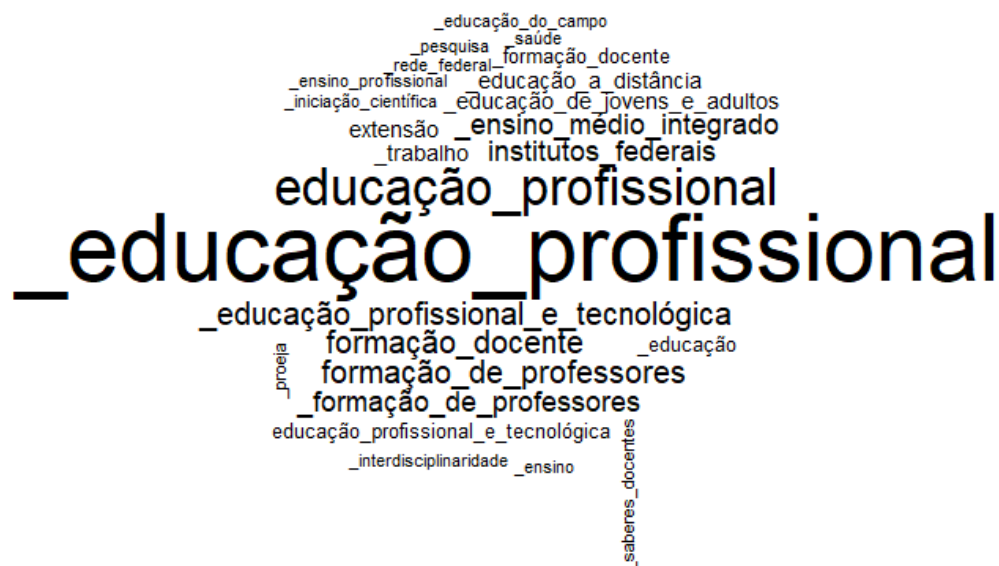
_educação_do_campo
_saúde
_pesquisa
_rede_federal
_formação_docente
_ensino_profissional
_educação_a_distância
_iniciação_científica
_educação_de_jovens_e_adultos
extensão
_ensino_médio_integrado
_trabalho
institutos_federais
educação_profissional
_educação_profissional
_educação_profissional_e_tecnológica
formação_docente
_educação
_proeja
formação_de_professores
_formação_de_professores
educação_profissional_e_tecnológica
_saberes_docentes
_interdisciplinaridade
_ensino